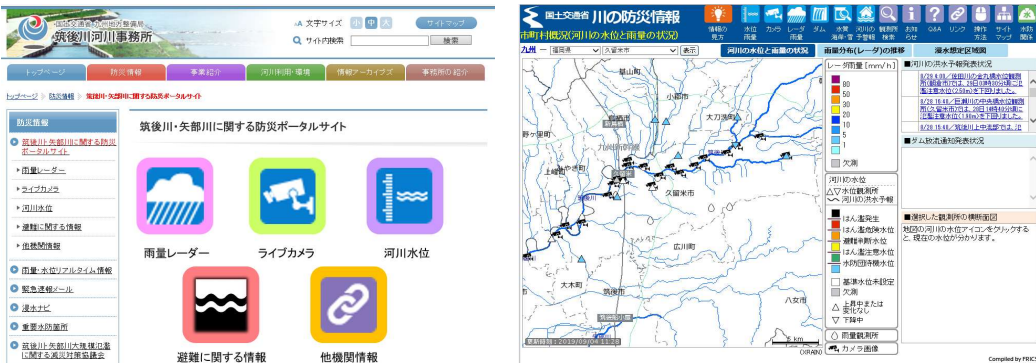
国土交通省九州地方整備局
筑後川河川事務所

文字サイズ 小 中 大　サイトマップ
サイト内検索　検索

トップページ　防災情報　事業紹介　河川利用・環境　情報アーカイブス　事務所の紹介

トップページ > 防災情報 > 筑後川・矢部川に関する防災ポータルサイト

防災情報
筑後川・矢部川に関する防災ポータルサイト
雨量レーダー
ライブカメラ
河川水位
避難に関する情報
他機関情報
雨量・水位リアルタイム情報
緊急速報メール
浸水ナビ
重要水防箇所
筑後川・矢部川大規模氾濫に関する減災対策協議会

筑後川・矢部川に関する防災ポータルサイト

雨量レーダー　ライブカメラ　河川水位
避難に関する情報　他機関情報

国土交通省 川の防災情報
市町村概況(河川の水位と雨量の状況)
情報の見方　水位雨量　カメラ　レーダ雨量　ダム　水質海岸・津波　浸水　観測所検索　お知らせ　Q&A　リンク　操作方法　サイトマップ　水防関係

九州　福岡県　久留米市　表示
河川の水位と雨量の状況　雨量分布(レーダ)の推移　浸水想定区域図

レーダ雨量[mm/h]
80
50
30
20
10
5
1
欠測

河川の水位
水位観測所
河川の洪水予報
はん濫発生
はん濫危険水位
避難判断水位
はん濫注意水位
水防団待機水位
基準水位未設定
欠測
上昇中または変化なし
下降中
雨量観測所
カメラ画像

基山町
小郡市
大刀洗町
久留米市
広川町
筑後市
大木町
八女市

■河川の洪水予報発表状況
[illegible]
■ダム放流通知発表状況
■選択した観測所の横断面図
地図の河川の水位アイコンをクリックすると、現在の水位が分かります。

更新時刻：2019/09/04 11:28
5 km
Compiled by RICS